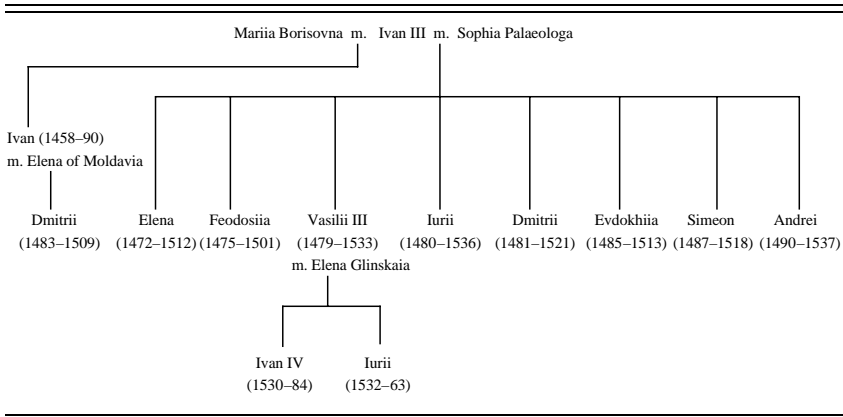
Mariia Borisovna m. Ivan III m. Sophia Palaeologa

Ivan (1458–90)
m. Elena of Moldavia

Dmitrii (1483–1509)

Elena (1472–1512)

Feodosiia (1475–1501)

Vasilii III (1479–1533)
m. Elena Glinskaia

Iurii (1480–1536)

Dmitrii (1481–1521)

Evdokhiia (1485–1513)

Simeon (1487–1518)

Andrei (1490–1537)

Ivan IV (1530–84)

Iurii (1532–63)